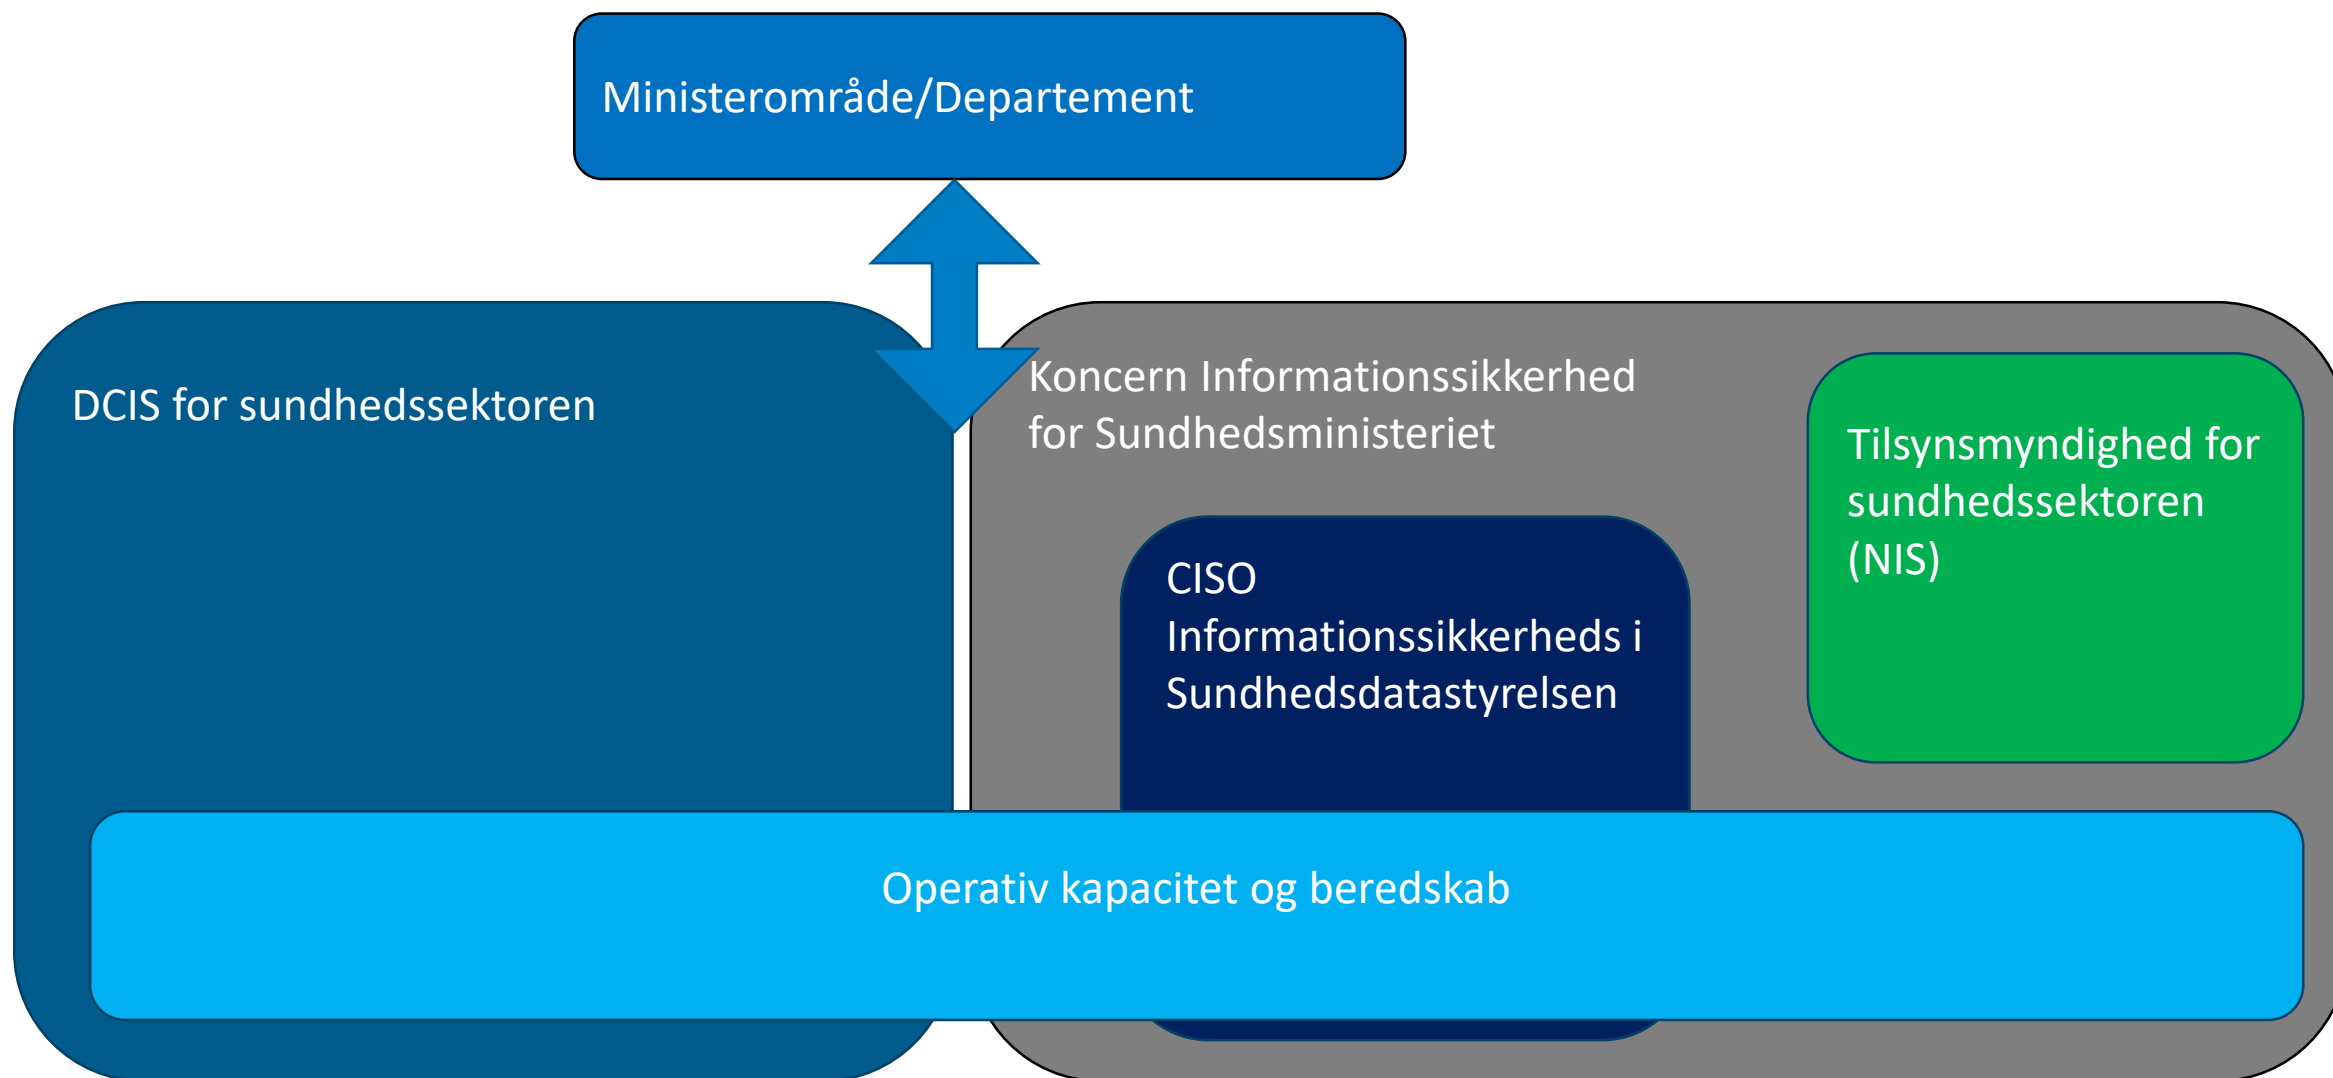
Ministerområde/Departement

DCIS for sundhedssektoren

Koncern Informationssikkerhed for Sundhedsministeriet

Tilsynsmyndighed for sundhedssektoren (NIS)

CISO Informationssikkerheds i Sundhedsdatastyrelsen

Operativ kapacitet og beredskab